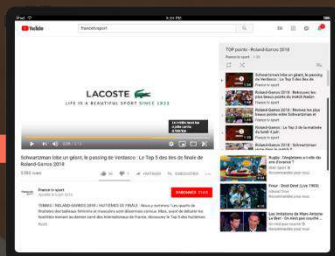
YouTube

francetvsport

LACOSTE

LIFE IS A BEAUTIFUL SPORT SINCE 1933

Schwartzman lobe un géant, le passing de Verdasco : Le Top 5 des tirs de finale de Roland-Garros 2018

France tv sport

S'ABONNER

TOP points - Roland-Garros 2018

France tv sport

Schwartzman lobe un géant, le passing de Verdasco

France tv sport

Roland-Garros 2018 : Retrouvez les plus beaux points de Nadal

France tv sport

Roland-Garros 2018 : Revivez les plus beaux points de Simona Halep

France tv sport

Roland-Garros : Le Top 3 de la semaine

France tv sport

Roland-Garros 2018

France tv sport

Rugby

France tv sport

Foot

Les initiatives de Mats Wilander